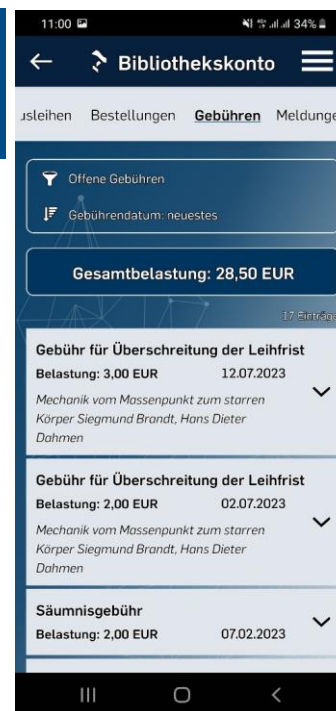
11:00

34%

Bibliothekskonto

usleihen Bestellungen Gebühren Meldunge

Offene Gebühren

Gebührendatum: neuestes

Gesamtbelastung: 28,50 EUR

17 Einträge

Gebühr für Überschreitung der Leihfrist
Belastung: 3,00 EUR 12.07.2023
Mechanik vom Massenpunkt zum starren Körper Siegmund Brandt, Hans Dieter Dahmen

Gebühr für Überschreitung der Leihfrist
Belastung: 2,00 EUR 02.07.2023
Mechanik vom Massenpunkt zum starren Körper Siegmund Brandt, Hans Dieter Dahmen

Säumnisgebühr
Belastung: 2,00 EUR 07.02.2023